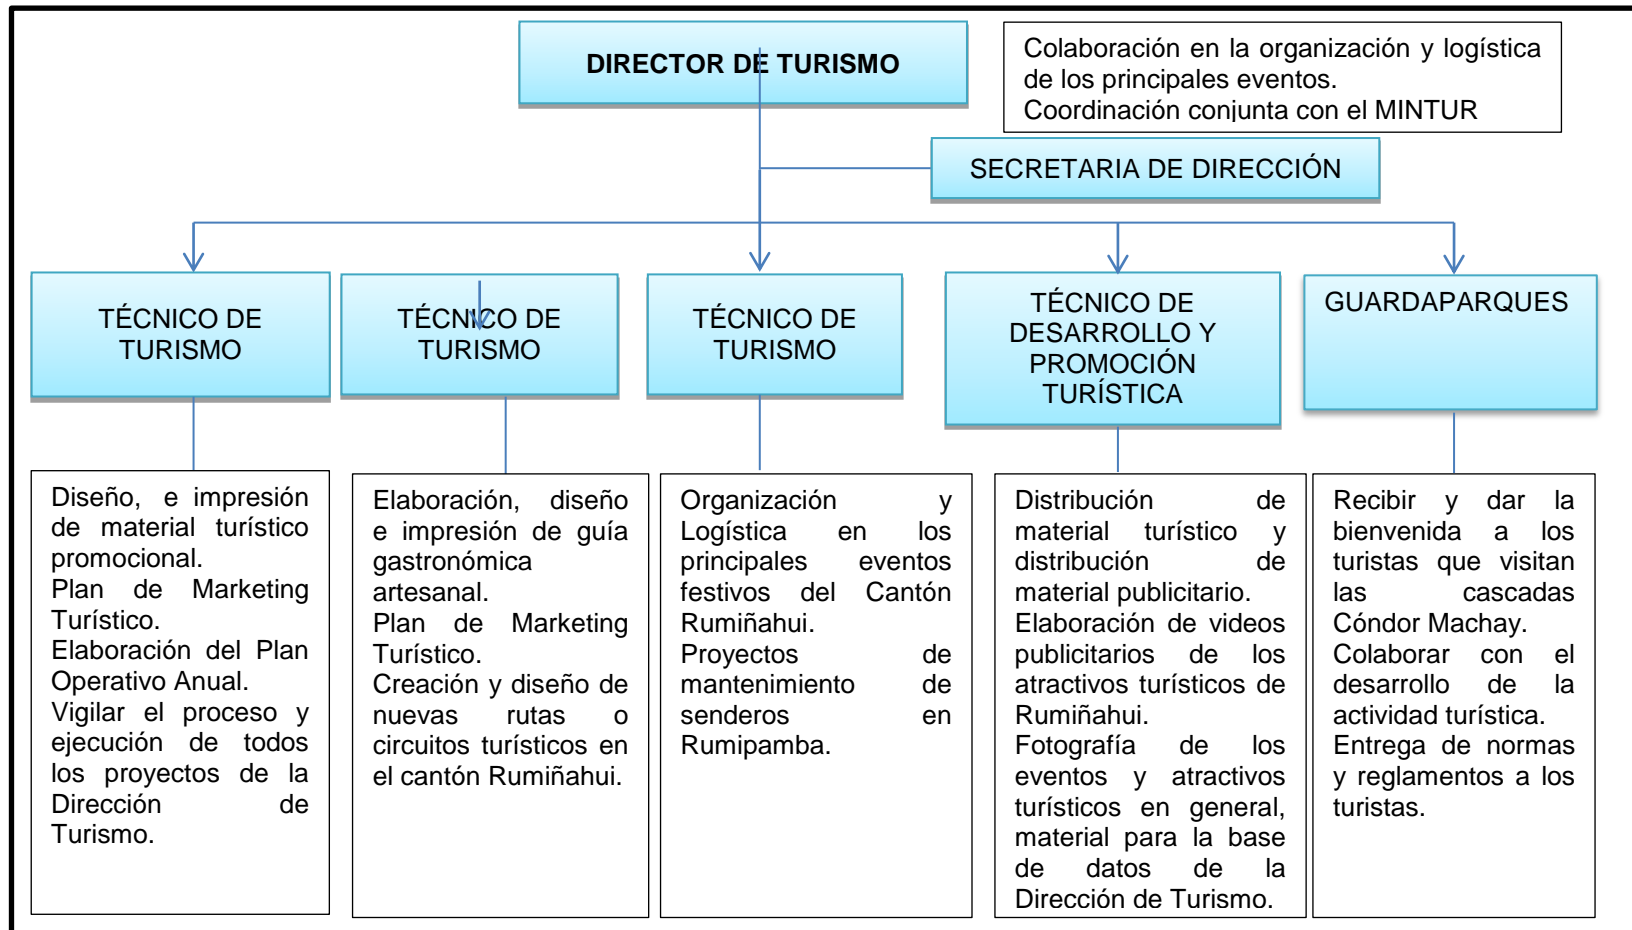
DIRECTOR DE TURISMO

Colaboración en la organización y logística de los principales eventos.
Coordinación conjunta con el MINTUR

SECRETARIA DE DIRECCIÓN

TÉCNICO DE TURISMO

TÉCNICO DE TURISMO

TÉCNICO DE TURISMO

TÉCNICO DE DESARROLLO Y PROMOCIÓN TURÍSTICA

GUARDAPARQUES

Diseño, e impresión de material turístico promocional.
Plan de Marketing Turístico.
Elaboración del Plan Operativo Anual.
Vigilar el proceso y ejecución de todos los proyectos de la Dirección de Turismo.

Elaboración, diseño e impresión de guía gastronómica artesanal.
Plan de Marketing Turístico.
Creación y diseño de nuevas rutas o circuitos turísticos en el cantón Rumiñahui.

Organización y Logística en los principales eventos festivos del Cantón Rumiñahui.
Proyectos de mantenimiento de senderos en Rumipamba.

Distribución de material turístico y distribución de material publicitario.
Elaboración de videos publicitarios de los atractivos turísticos de Rumiñahui.
Fotografía de los eventos y atractivos turísticos en general, material para la base de datos de la Dirección de Turismo.

Recibir y dar la bienvenida a los turistas que visitan las cascadas Cóndor Machay.
Colaborar con el desarrollo de la actividad turística.
Entrega de normas y reglamentos a los turistas.